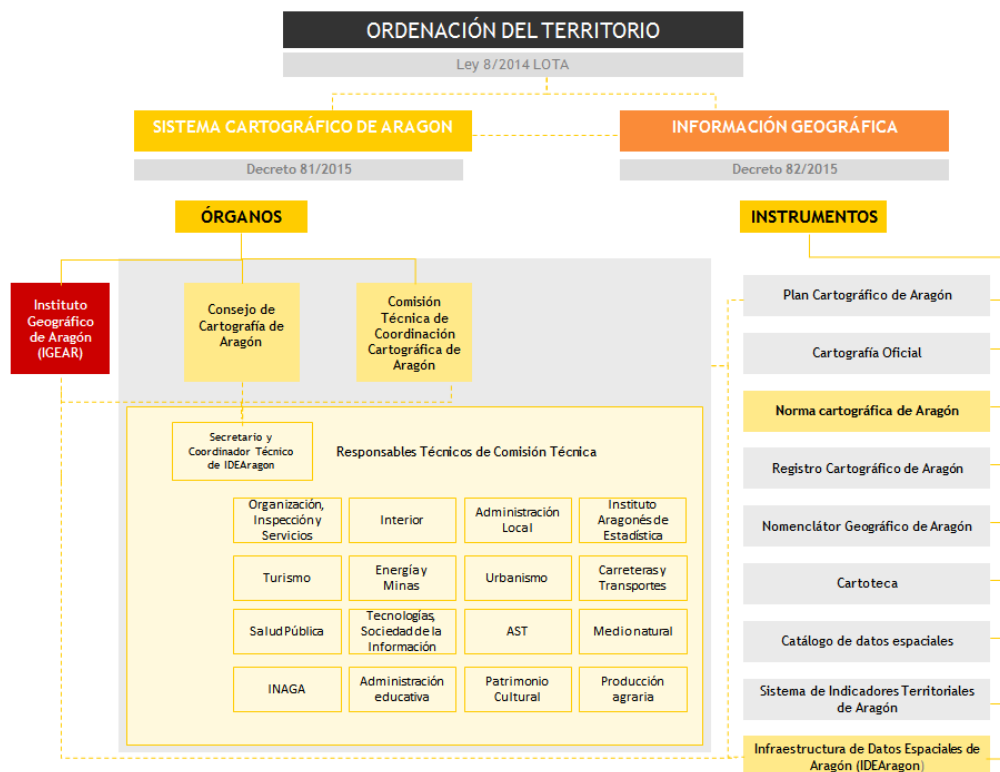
ORDENACIÓN DEL TERRITORIO

Ley 8/2014 LOTA

SISTEMA CARTOGRÁFICO DE ARAGON

Decreto 81/2015

INFORMACIÓN GEOGRÁFICA

Decreto 82/2015

ÓRGANOS

INSTRUMENTOS

Instituto Geográfico de Aragón (IGEAR)

Consejo de Cartografía de Aragón

Comisión Técnica de Coordinación Cartográfica de Aragón

Secretario y Coordinador Técnico de IDEAragon

Responsables Técnicos de Comisión Técnica

| Organización, Inspección y Servicios | Interior | Administración Local | Instituto Aragonés de Estadística |
|---|---|---|---|
| Turismo | Energía y Minas | Urbanismo | Carreteras y Transportes |
| Salud Pública | Tecnologías, Sociedad de la Información | AST | Medio natural |
| INAGA | Administración educativa | Patrimonio Cultural | Producción agraria |

Plan Cartográfico de Aragón

Cartografía Oficial

Norma cartográfica de Aragón

Registro Cartográfico de Aragón

Nomenclátor Geográfico de Aragón

Cartoteca

Catálogo de datos espaciales

Sistema de Indicadores Territoriales de Aragón

Infraestructura de Datos Espaciales de Aragón (IDEAragon)